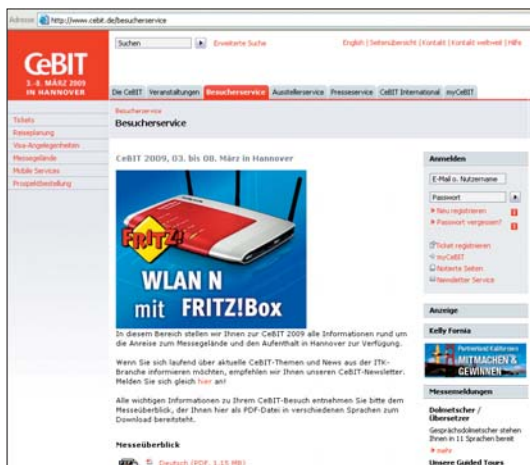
Adresse http://www.cebit.de/besucherservice

CeBIT
3.–8. MÄRZ 2009
IN HANNOVER

Suchen ▸ Erweiterte Suche

English | Seitenübersicht | Kontakt | Kontakt weltweit | Hilfe

Die CeBIT | Veranstaltungen | Besucherservice | Ausstellerservice | Presseservice | CeBIT International | myCeBIT

Tickets
Reiseplanung
Visa-Angelegenheiten
Messegelände
Mobile Services
Prospektbestellung

Besucherservice
Besucherservice

CeBIT 2009, 03. bis 08. März in Hannover

FRITZ!
WLAN N
mit FRITZ!Box

In diesem Bereich stellen wir Ihnen zur CeBIT 2009 alle Informationen rund um die Anreise zum Messegelände und den Aufenthalt in Hannover zur Verfügung.

Wenn Sie sich laufend über aktuelle CeBIT-Themen und News aus der ITK-Branche informieren möchten, empfehlen wir Ihnen unseren CeBIT-Newsletter. Melden Sie sich gleich hier an!

Alle wichtigen Informationen zu Ihrem CeBIT-Besuch entnehmen Sie bitte dem Messeüberblick, der Ihnen hier als PDF-Datei in verschiedenen Sprachen zum Download bereitsteht.

Messeüberblick

Deutsch (PDF, 1,15 MB)

Anmelden
E-Mail o. Nutzername
Passwort
▸ Neu registrieren
▸ Passwort vergessen?
Ticket registrieren
myCeBIT
Notierte Seiten
Newsletter Service

Anzeige

Kelly Fornia

MITMACHEN & GEWINNEN

Messemeldungen

Dolmetscher / Übersetzer
Gesprächsdolmetscher stehen Ihnen in 11 Sprachen bereit
▸ mehr
Unsere Guided Tours